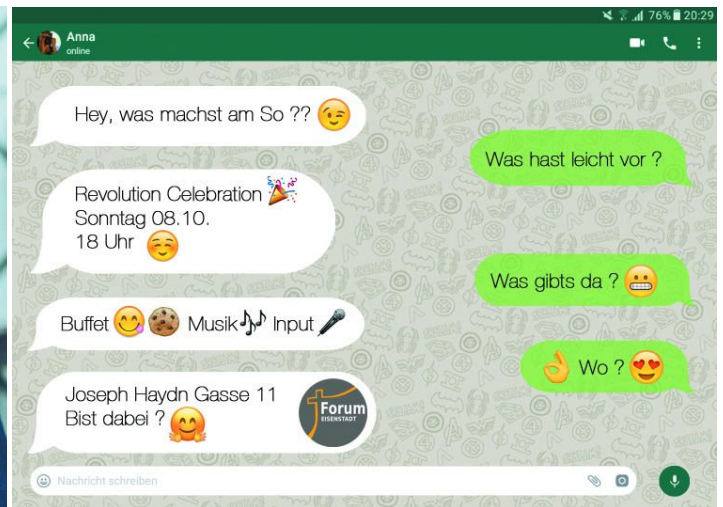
76% 20:29

Anna
online

Hey, was machst am So ?? 😉

Was hast leicht vor ?

Revolution Celebration 🎉
Sonntag 08.10.
18 Uhr ☺️

Was gibts da ? 😬

Buffet 😋🍪 Musik🎶 Input 🎤

👌 Wo ? 😍

Joseph Haydn Gasse 11
Bist dabei ? 🤗

Forum
EISENSTADT

Nachricht schreiben